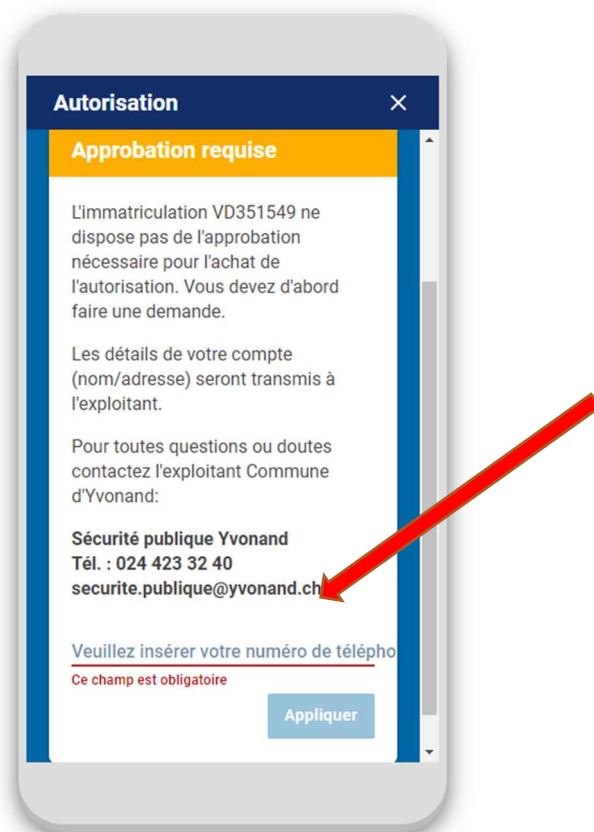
Autorisation ×

Approbation requise

L'immatriculation VD351549 ne dispose pas de l'approbation nécessaire pour l'achat de l'autorisation. Vous devez d'abord faire une demande.

Les détails de votre compte (nom/adresse) seront transmis à l'exploitant.

Pour toutes questions ou doutes contactez l'exploitant Commune d'Yvonand:

**Sécurité publique Yvonand**
**Tél. : 024 423 32 40**
**securite.publique@yvonand.ch**

Veuillez insérer votre numéro de télépho

Ce champ est obligatoire

Appliquer